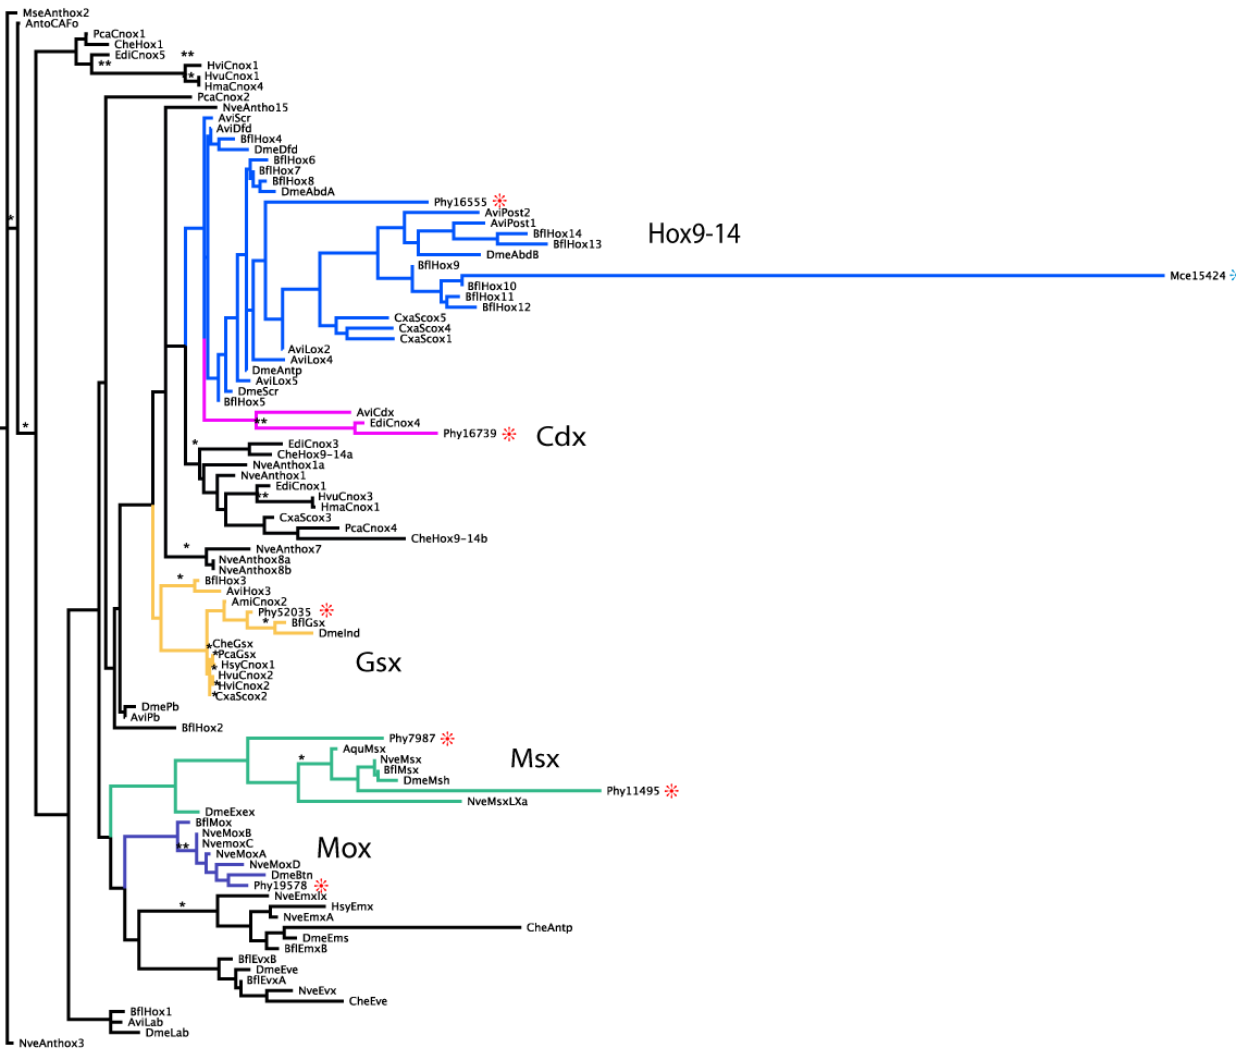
MseAnthox2
AntoCAFo
PcaCnox1
CheHox1
EdiCnox5
**
**
HviCnox1
HvuCnox1
HmaCnox4
PcaCnox2
NveAntho15
AviScr
AviDfd
BflHox4
DmeDfd
BflHox6
BflHox7
BflHox8
DmeAbdA
Phy16555
AviPost2
AviPost1
BflHox14
BflHox13
Hox9-14
DmeAbdB
BflHox9
Mce15424
BflHox10
BflHox11
BflHox12
CxaScox5
CxaScox4
CxaScox1
AviLox2
AviLox4
DmeAntp
AviLox5
DmeScr
BflHox5
AviCdx
EdiCnox4
Phy16739
Cdx
EdiCnox3
CheHox9-14a
NveAnthox1a
NveAnthox1
EdiCnox1
HvuCnox3
HmaCnox1
CxaScox3
PcaCnox4
CheHox9-14b
NveAnthox7
NveAnthox8a
NveAnthox8b
BflHox3
AviHox3
AmiCnox2
Phy52035
BflGsx
DmeInd
CheGsx
PcaGsx
HsyCnox1
HvuCnox2
HviCnox2
CxaScox2
Gsx
DmePb
AviPb
BflHox2
Phy7987
AquMsx
NveMsx
BflMsx
DmeMsh
Msx
Phy11495
NveMsxLXa
DmeExex
BflMox
NveMoxB
NvemoxC
NveMoxA
Mox
NveMoxD
DmeBtn
Phy19578
NveEmxlx
HsyEmx
NveEmxA
CheAntp
DmeEms
BflEmxB
BflEvxB
DmeEve
BflEvxA
NveEvx
CheEve
BflHox1
AviLab
DmeLab
NveAnthox3